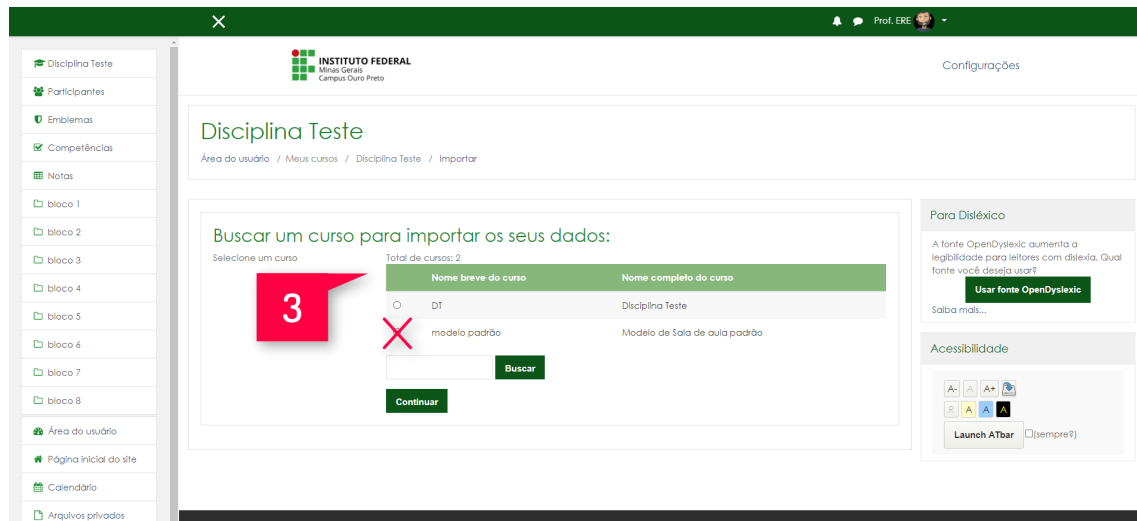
Prof. ERE

Disciplina Teste
Participantes
Emblemas
Competências
Notas
bloco 1
bloco 2
bloco 3
bloco 4
bloco 5
bloco 6
bloco 7
bloco 8
Área do usuário
Página inicial do site
Calendário
Arquivos privados

INSTITUTO FEDERAL
Minas Gerais
Campus Ouro Preto

Configurações

Disciplina Teste
Área do usuário / Meus cursos / Disciplina Teste / Importar

Buscar um curso para importar os seus dados:
Selecione um curso

Total de cursos: 2

| | Nome breve do curso | Nome completo do curso |
|---|---|---|
| | DT | Disciplina Teste |
| | modelo padrão | Modelo de Sala de aula padrão |

3

Buscar
Continuar

Para Disléxico
A fonte OpenDyslexic aumenta a legibilidade para leitores com dislexia. Qual fonte você deseja usar?
Usar fonte OpenDyslexic
Saiba mais...

Acessibilidade
A- A A+
R A A A
Launch ATbar (sempre?)